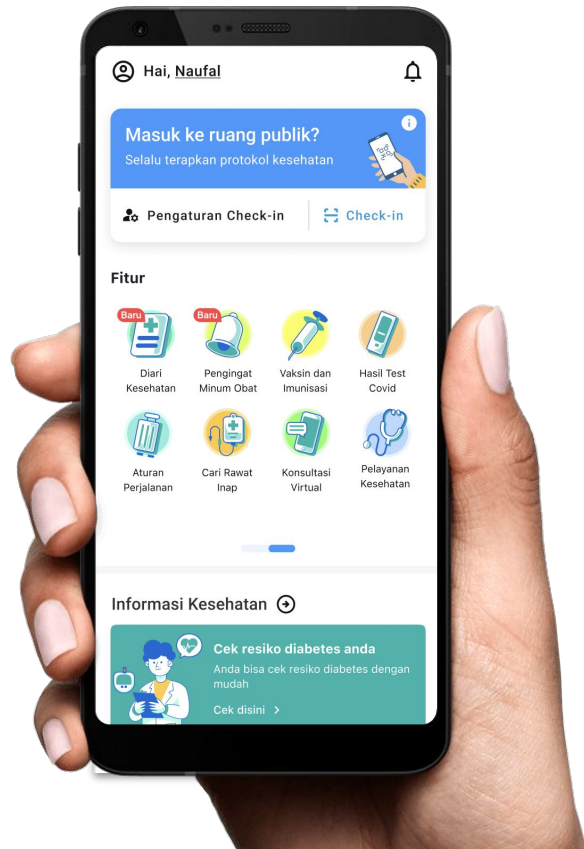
Hai, Naufal

Masuk ke ruang publik?
Selalu terapkan protokol kesehatan

Pengaturan Check-in
Check-in

Fitur

Baru
Diari Kesehatan

Baru
Pengingat Minum Obat

Vaksin dan Imunisasi

Hasil Test Covid

Aturan Perjalanan

Cari Rawat Inap

Konsultasi Virtual

Pelayanan Kesehatan

Informasi Kesehatan

Cek resiko diabetes anda
Anda bisa cek resiko diabetes dengan mudah
Cek disini